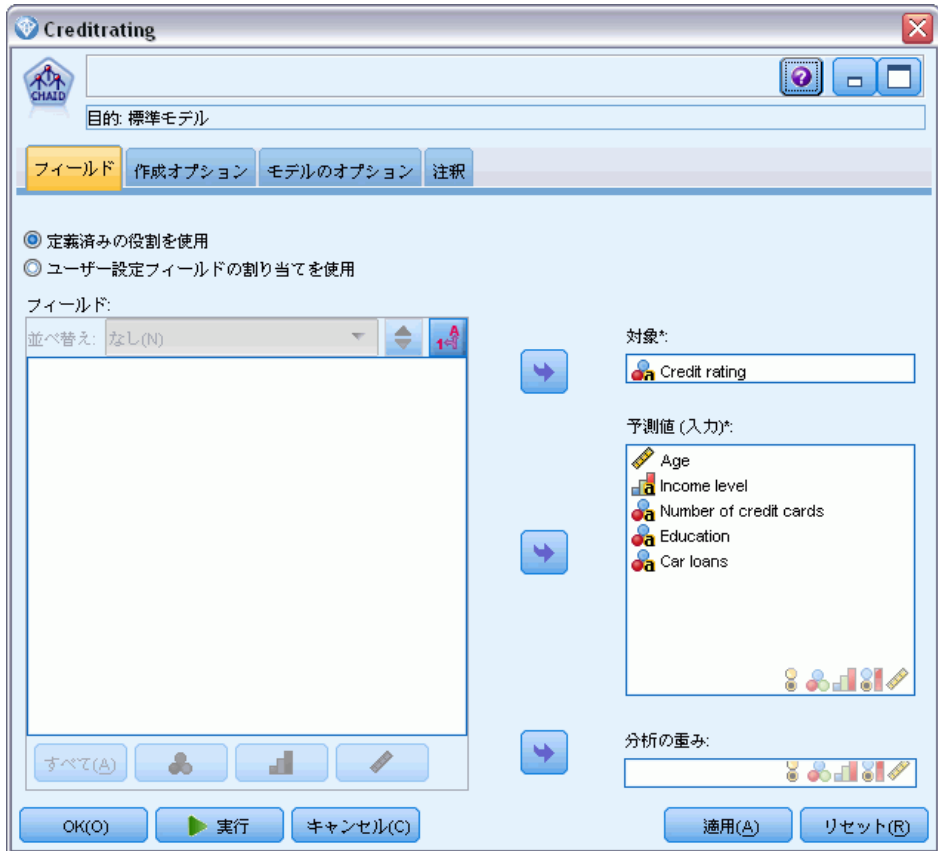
Creditrating

CHAID

目的: 標準モデル

フィールド　作成オプション　モデルのオプション　注釈

定義済みの役割を使用
ユーザー設定フィールドの割り当てを使用

フィールド:
並べ替え: なし(N)

対象*:
Credit rating

予測値 (入力)*:
Age
Income level
Number of credit cards
Education
Car loans

分析の重み:

すべて(A)

OK(O)　実行　キャンセル(C)　適用(A)　リセット(R)